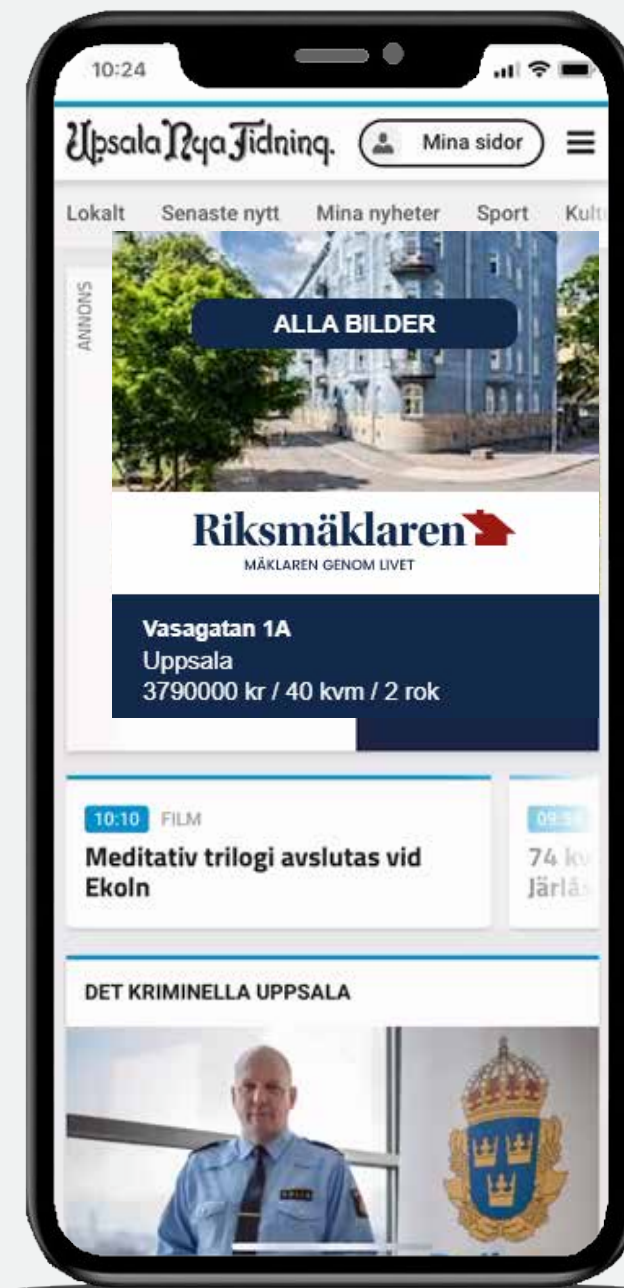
10:24

Upsala Nya Tidning.

Mina sidor

Lokalt Senaste nytt Mina nyheter Sport Kult

ANNONS

ALLA BILDER

Riksmäklaren

MÄKLAREN GENOM LIVET

Vasagatan 1A
Uppsala
3790000 kr / 40 kvm / 2 rok

10:10 FILM

Meditativ trilogi avslutas vid Ekoln

09:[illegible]

74 k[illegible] Järlå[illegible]

DET KRIMINELLA UPPSALA